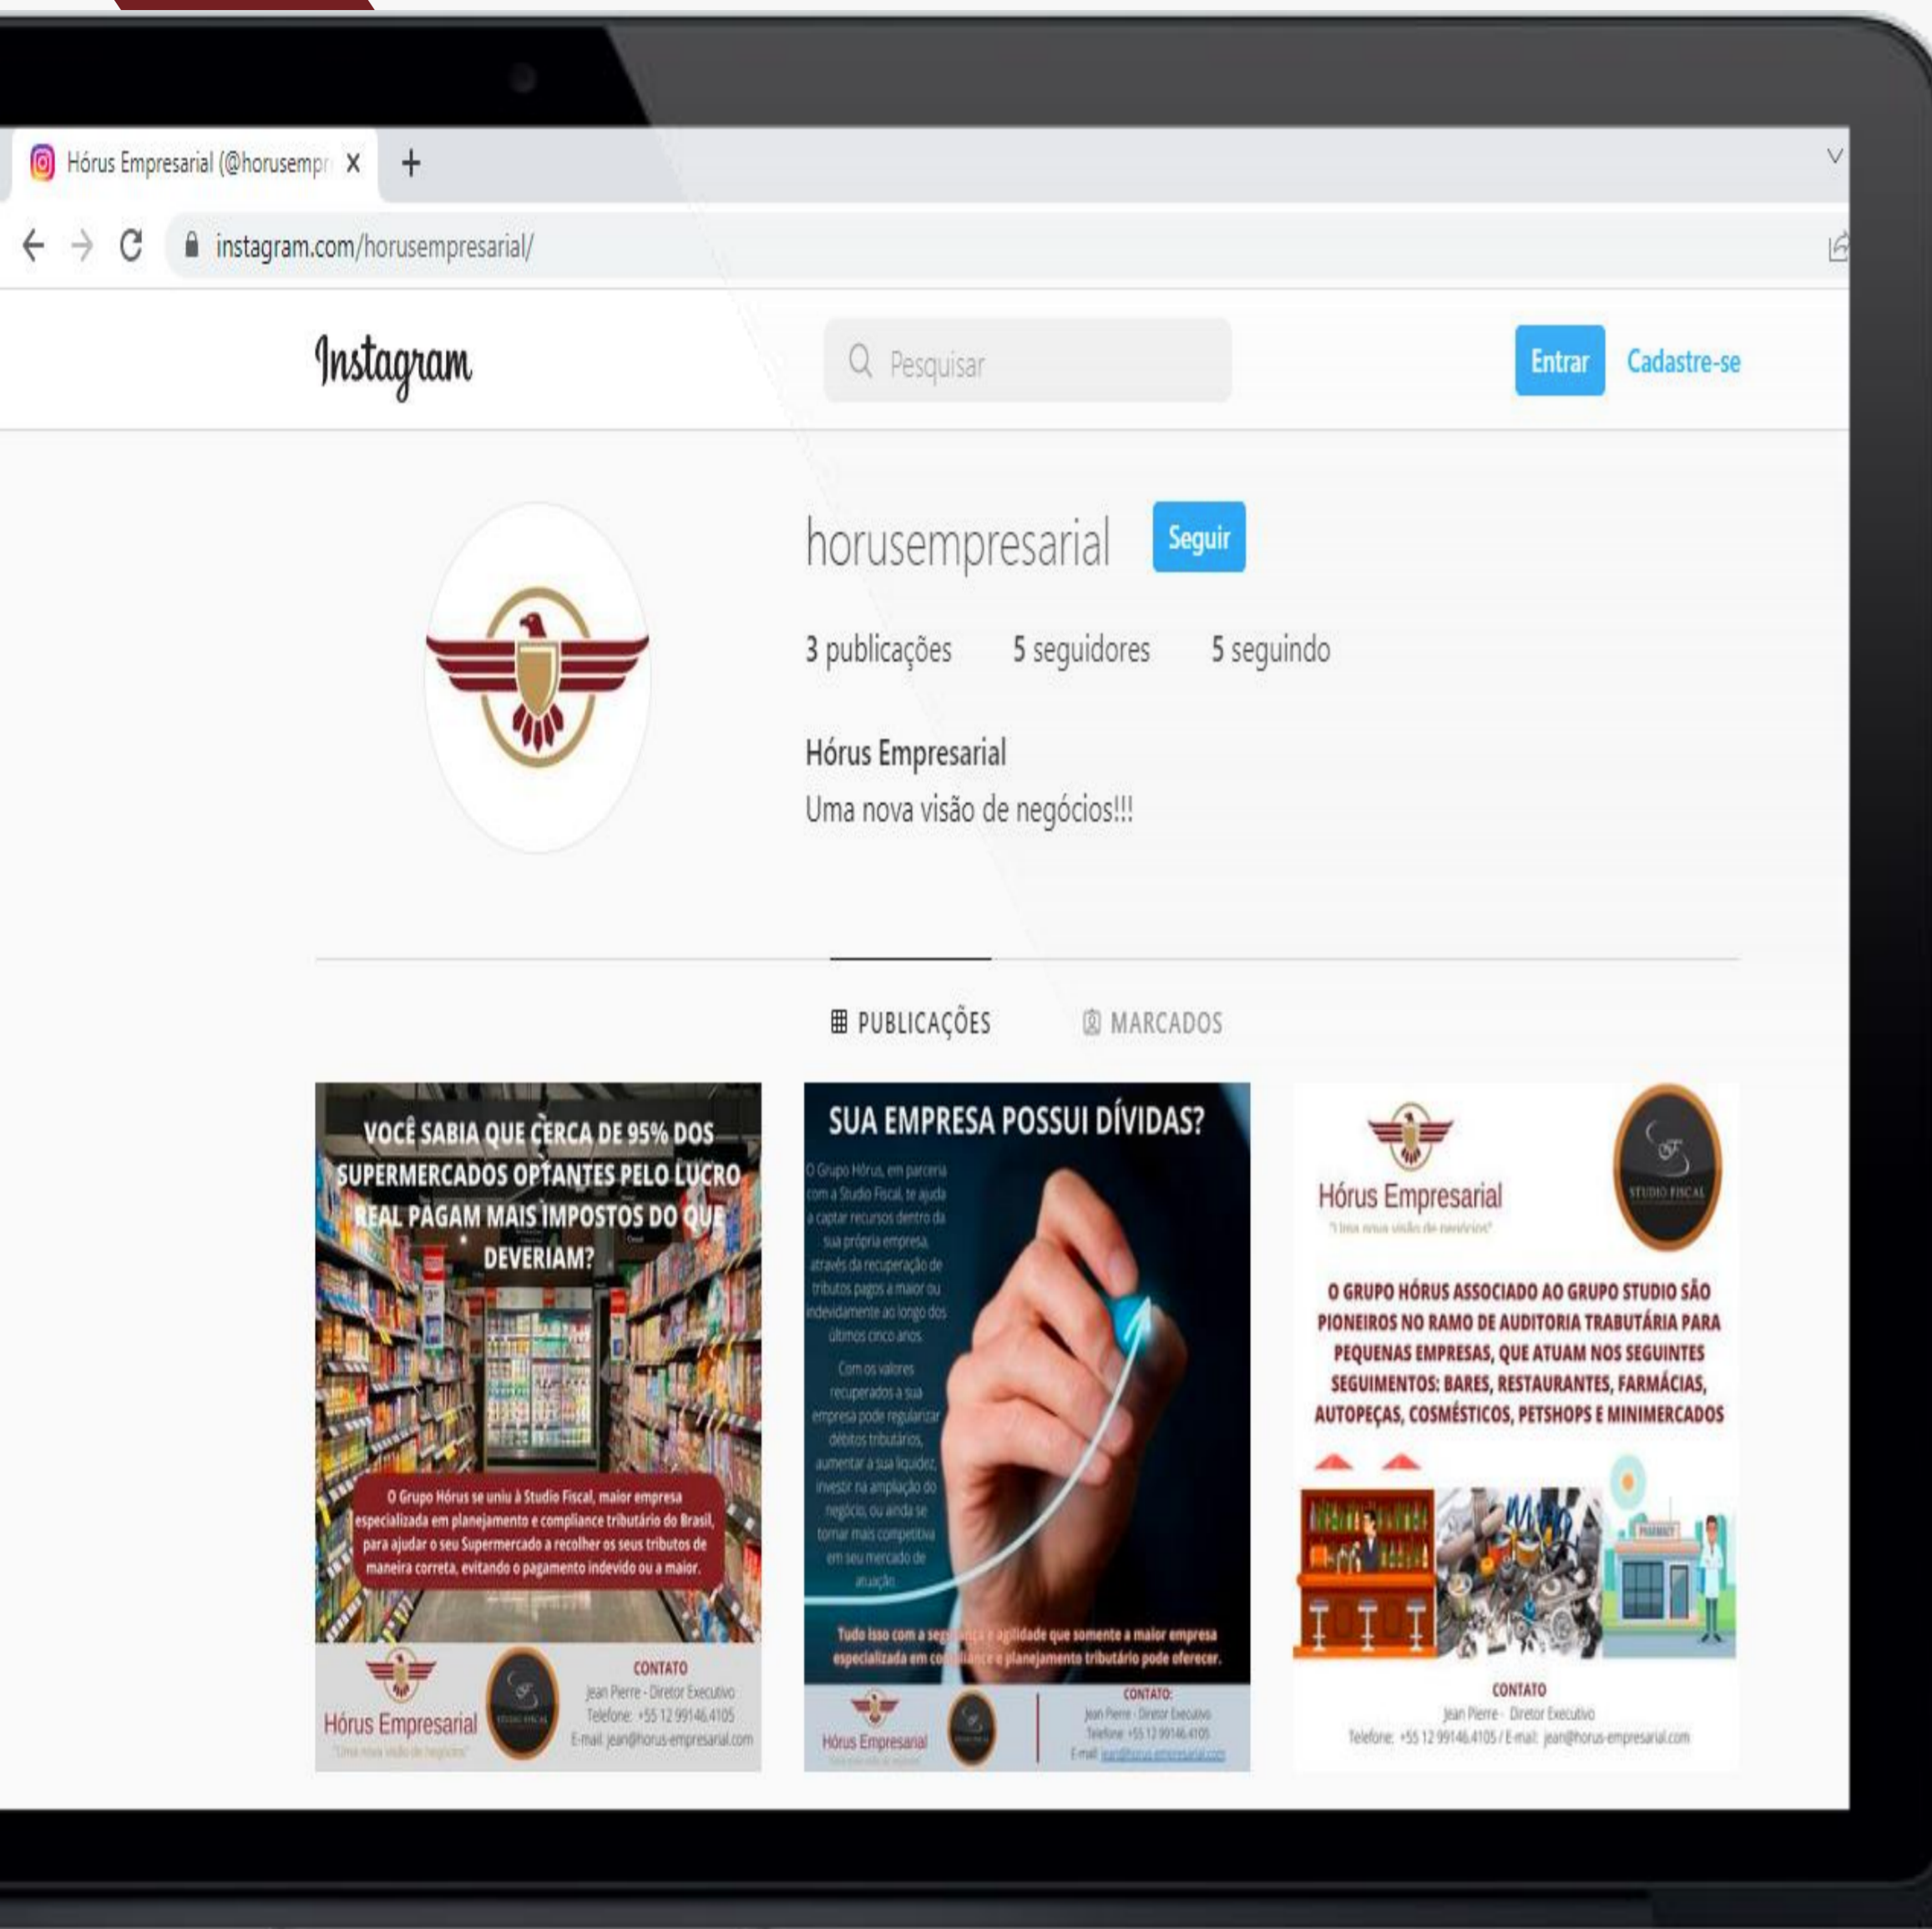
Hórus Empresarial (@horusempr X +

instagram.com/horusempresarial/

Instagram

Pesquisar

Entrar Cadastre-se

horusempresarial Seguir

3 publicações 5 seguidores 5 seguindo

Hórus Empresarial
Uma nova visão de negócios!!!

PUBLICAÇÕES MARCADOS

VOCÊ SABIA QUE CERCA DE 95% DOS SUPERMERCADOS OPTANTES PELO LUCRO REAL PAGAM MAIS IMPOSTOS DO QUE DEVERIAM?

O Grupo Hórus se uniu à Studio Fiscal, maior empresa especializada em planejamento e compliance tributário do Brasil, para ajudar o seu Supermercado a recolher os seus tributos de maneira correta, evitando o pagamento indevido ou a maior.

Hórus Empresarial
"Uma nova visão de negócios"

CONTATO
Jean Pierre - Diretor Executivo
Telefone: +55 12 99146.4105
E-mail: jean@horus-empresarial.com

SUA EMPRESA POSSUI DÍVIDAS?

O Grupo Hórus, em parceria com a Studio Fiscal, te ajuda a captar recursos dentro da sua própria empresa, através da recuperação de tributos pagos a maior ou indevidamente ao longo dos últimos cinco anos.

Com os valores recuperados a sua empresa pode regularizar débitos tributários, aumentar a sua liquidez, investir na ampliação do negócio, ou ainda se tornar mais competitiva em seu mercado de atuação.

Tudo isso com a seg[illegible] agilidade que somente a maior empresa especializada em co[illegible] e planejamento tributário pode oferecer.

Hórus Empresarial

CONTATO:
Jean Pierre - Diretor Executivo
Telefone: +55 12 99146.4105
E-mail: jean@horus-empresarial.com

Hórus Empresarial
"Uma nova visão de negócios"

STUDIO FISCAL

O GRUPO HÓRUS ASSOCIADO AO GRUPO STUDIO SÃO PIONEIROS NO RAMO DE AUDITORIA TRABUTÁRIA PARA PEQUENAS EMPRESAS, QUE ATUAM NOS SEGUINTES SEGUIMENTOS: BARES, RESTAURANTES, FARMÁCIAS, AUTOPEÇAS, COSMÉSTICOS, PETSHOPS E MINIMERCADOS

PHARMACY

CONTATO
Jean Pierre - Diretor Executivo
Telefone: +55 12 99146.4105 / E-mail: jean@horus-empresarial.com